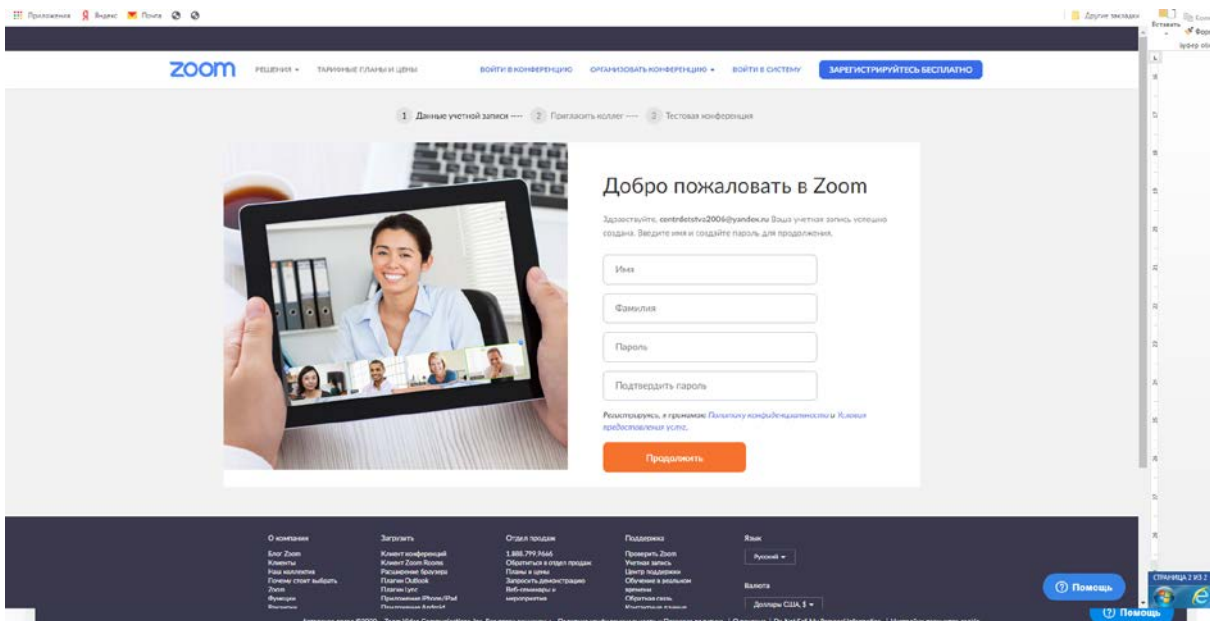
Приложения Яндекс Почта

Другие закладки

Вставить

zoom РЕШЕНИЯ ▾ ТАРИФНЫЕ ПЛАНЫ И ЦЕНЫ ВОЙТИ В КОНФЕРЕНЦИЮ ОРГАНИЗОВАТЬ КОНФЕРЕНЦИЮ ▾ ВОЙТИ В СИСТЕМУ ЗАРЕГИСТРИРУЙТЕСЬ БЕСПЛАТНО

1 Данные учетной записи ---- 2 Пригласить коллег ---- 3 Тестовая конференция

Добро пожаловать в Zoom

Здравствуйте, contrdetstvo2006@yandex.ru Ваша учетная запись успешно создана. Введите имя и создайте пароль для продолжения.

Имя

Фамилия

Пароль

Подтвердить пароль

Регистрируясь, я принимаю Политику конфиденциальности и Условия предоставления услуг.

Продолжить

О компании
Блог Zoom
Клиенты
Наш коллектив
Почему стоит выбрать Zoom
Функции
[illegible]

Загрузить
Клиент конференций
Клиент Zoom Rooms
Расширение браузера
Плагин Outlook
Плагин Lync
Приложение iPhone/iPad
Приложение Android

Отдел продаж
1.888.799.9666
Обратиться в отдел продаж
Планы и цены
Запросить демонстрацию
Веб-семинары и мероприятия

Поддержка
Проверить Zoom
Учетная запись
Центр поддержки
Обучение в реальном времени
Обратная связь
Контактные данные

Язык
Русский ▾

Валюта
Доллары США, $ ▾

Помощь

СТРАНИЦА 2 ИЗ 2

Помощь